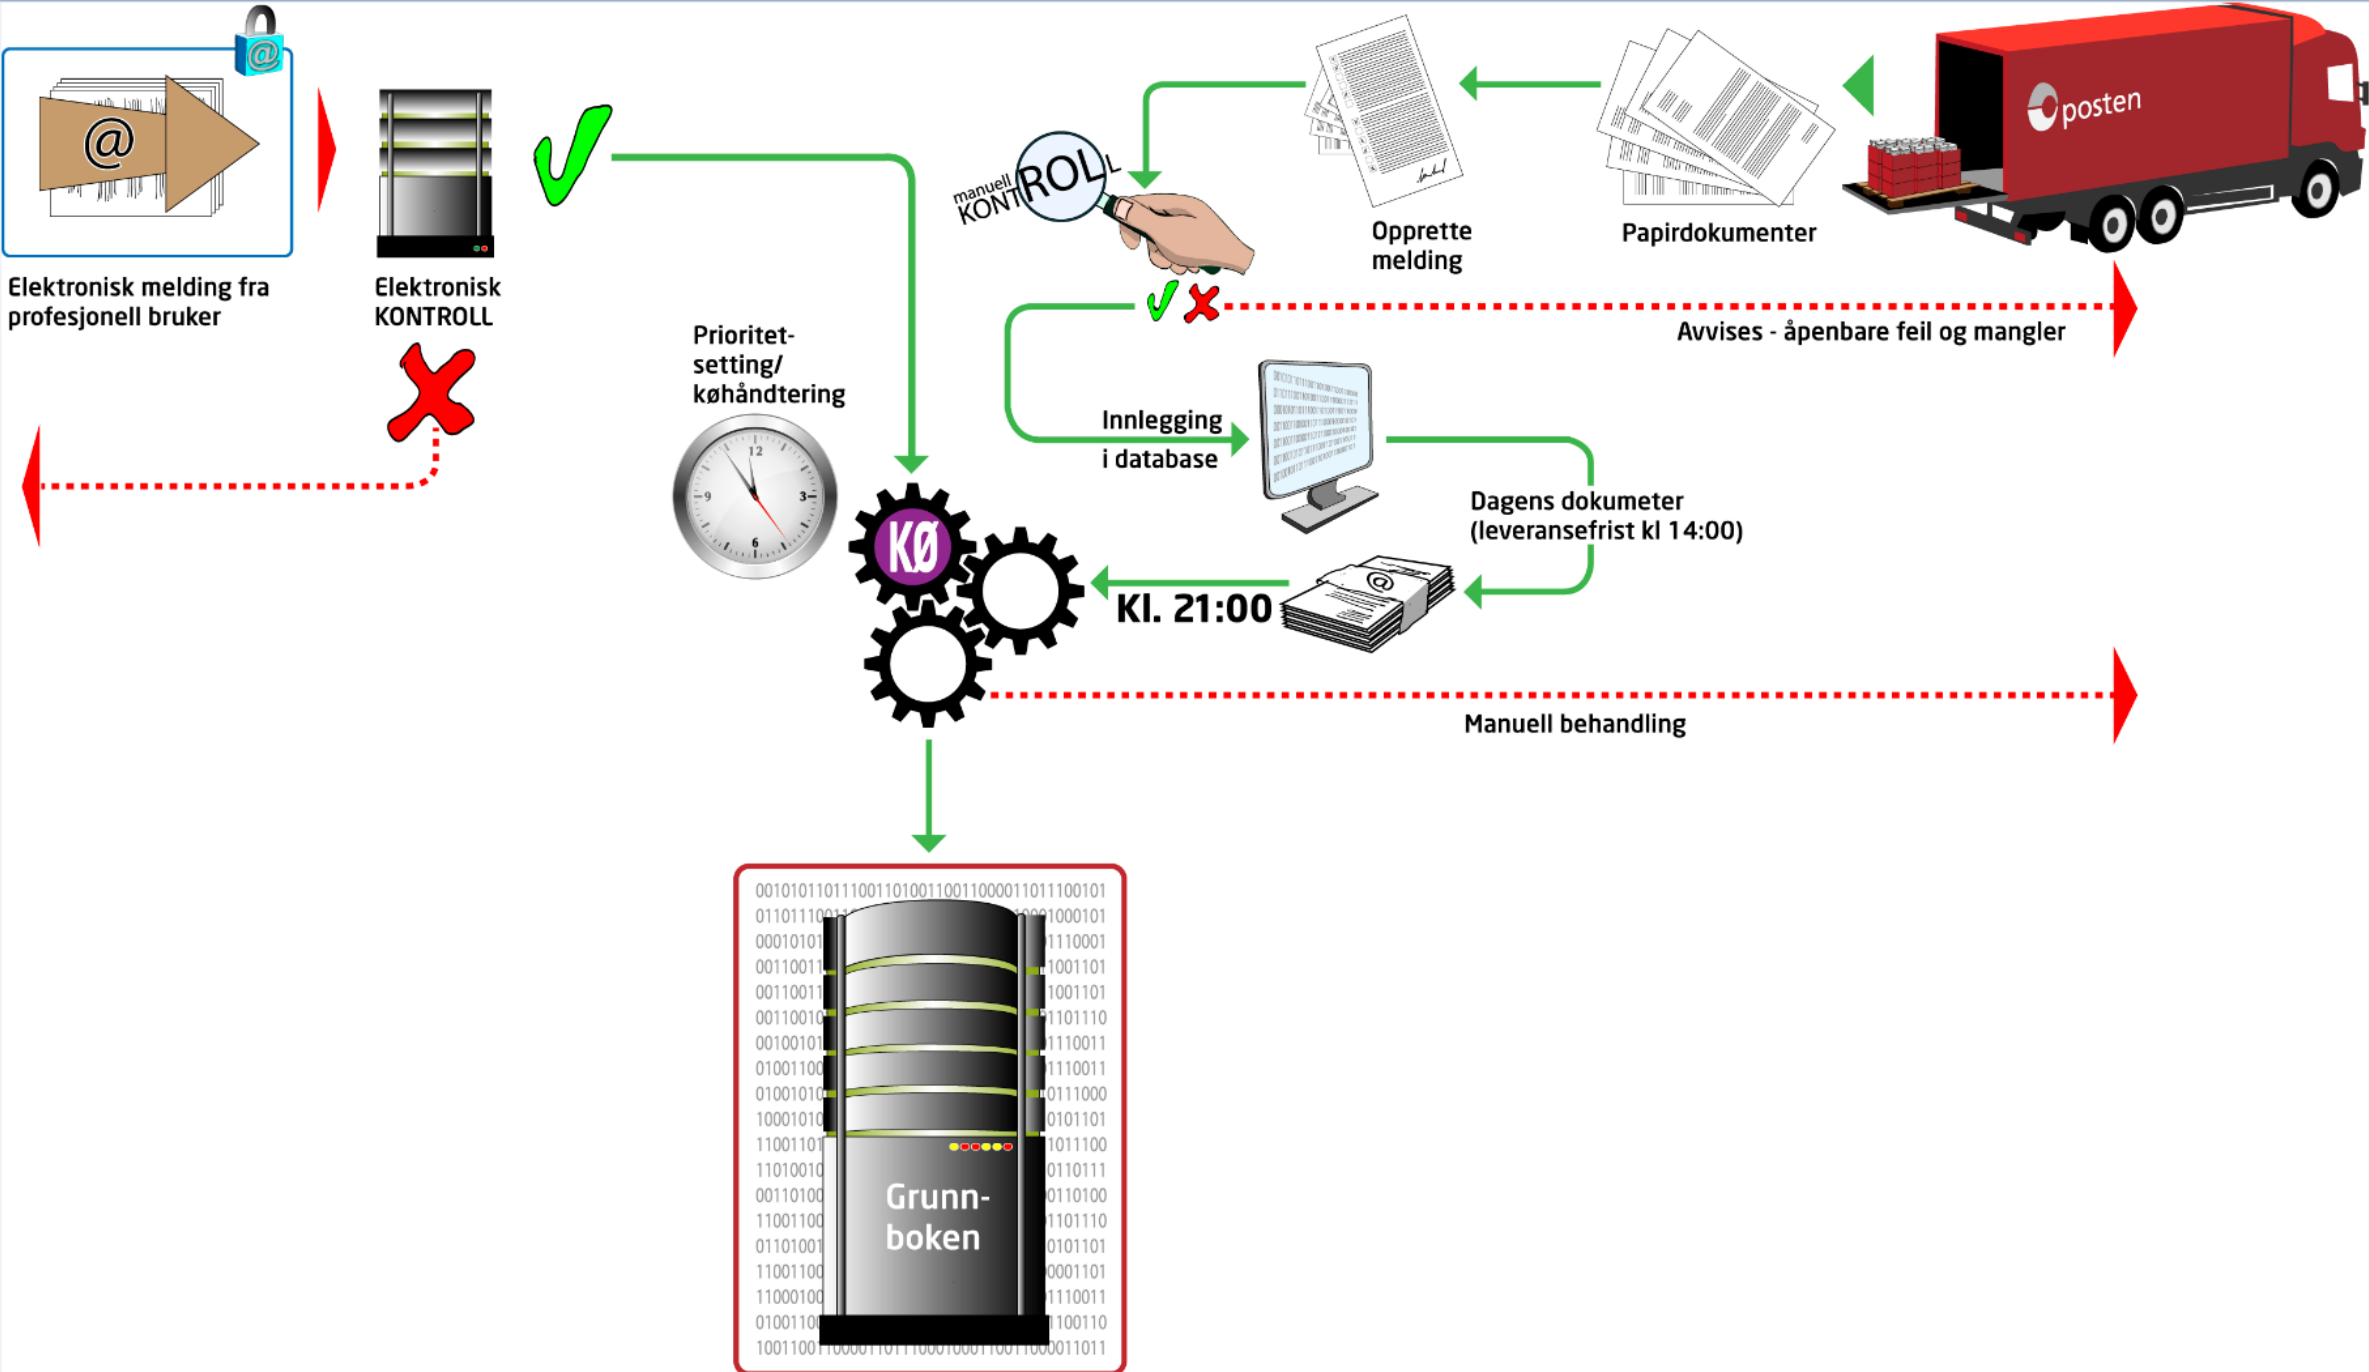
Elektronisk melding fra profesjonell bruker

Elektronisk KONTROLL

Prioritet-setting/ køhåndtering

manuell KONTROLL

Opprette melding

Papirdokumenter

posten

Avvises - åpenbare feil og mangler

Innlegging i database

Dagens dokumeter (leveransefrist kl 14:00)

KØ

Kl. 21:00

Manuell behandling

Grunn-boken